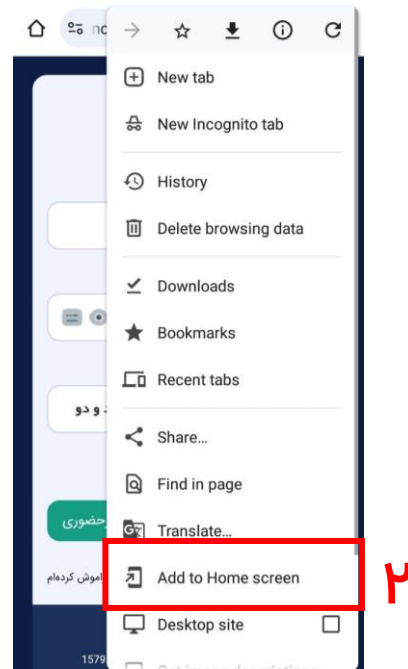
nc

New tab

New Incognito tab

History

Delete browsing data

Downloads

Bookmarks

Recent tabs

Share...

Find in page

Translate...

Add to Home screen

Desktop site

۲

و دو

حضوری

اموش کردهام

1579